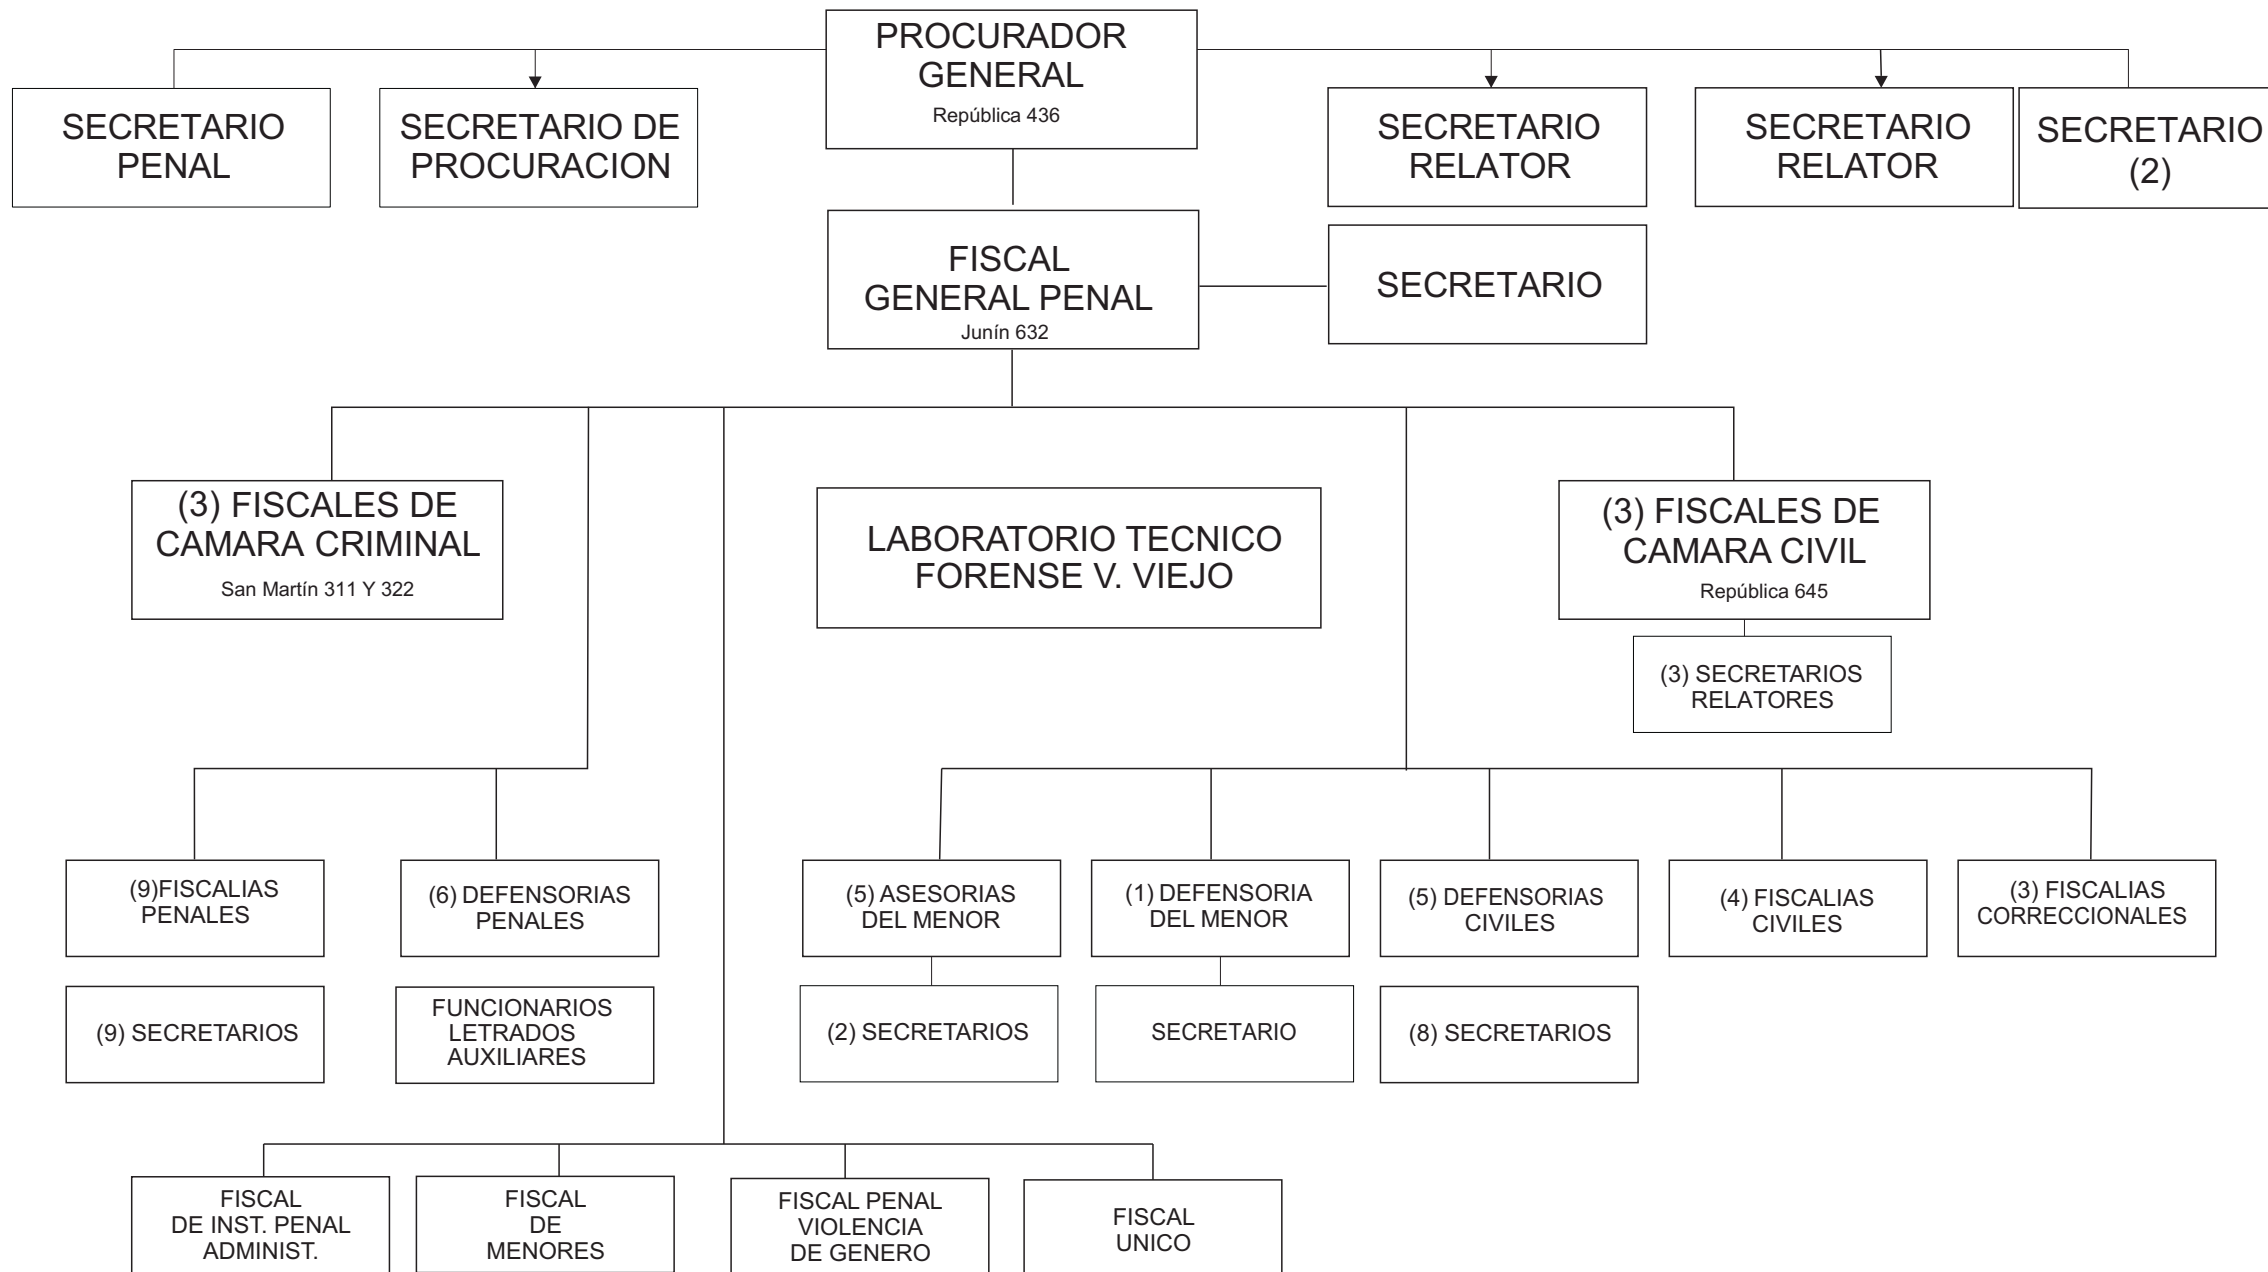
PROCURADOR GENERAL
República 436

SECRETARIO PENAL

SECRETARIO DE PROCURACION

SECRETARIO RELATOR

SECRETARIO RELATOR

SECRETARIO (2)

FISCAL GENERAL PENAL
Junín 632

SECRETARIO

(3) FISCALES DE CAMARA CRIMINAL
San Martín 311 Y 322

LABORATORIO TECNICO FORENSE V. VIEJO

(3) FISCALES DE CAMARA CIVIL
República 645

(3) SECRETARIOS RELATORES

(9)FISCALIAS PENALES

(9) SECRETARIOS

(6) DEFENSORIAS PENALES

FUNCIONARIOS LETRADOS AUXILIARES

(5) ASESORIAS DEL MENOR

(2) SECRETARIOS

(1) DEFENSORIA DEL MENOR

SECRETARIO

(5) DEFENSORIAS CIVILES

(8) SECRETARIOS

(4) FISCALIAS CIVILES

(3) FISCALIAS CORRECCIONALES

FISCAL DE INST. PENAL ADMINIST.

FISCAL DE MENORES

FISCAL PENAL VIOLENCIA DE GENERO

FISCAL UNICO